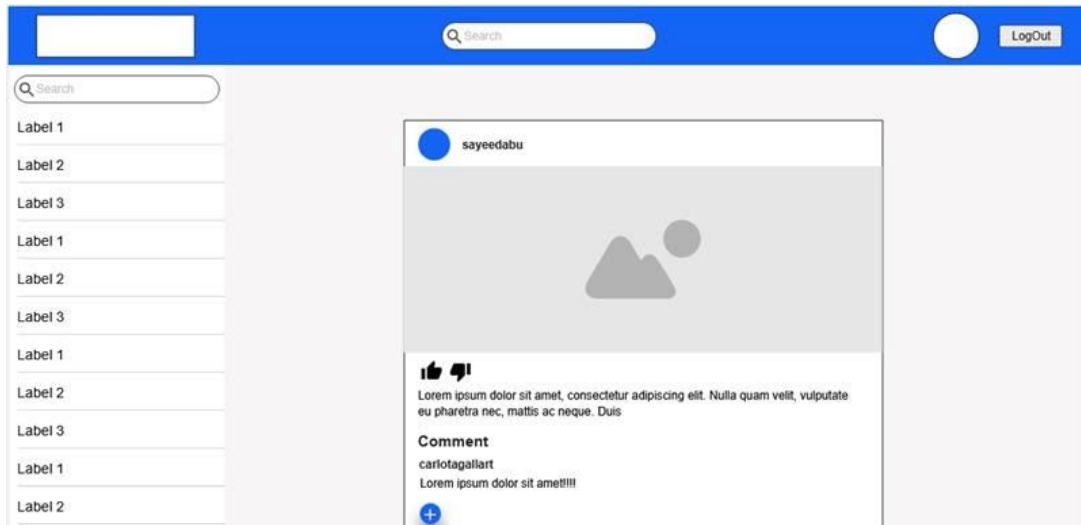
Search

LogOut

Search

Label 1

Label 2

Label 3

Label 1

Label 2

Label 3

Label 1

Label 2

Label 3

Label 1

Label 2

sayeedabu

Lorem ipsum dolor sit amet, consectetur adipiscing elit. Nulla quam velit, vulputate eu pharetra nec, mattis ac neque. Duis

Comment

carlotagallart

Lorem ipsum dolor sit amet!!!!